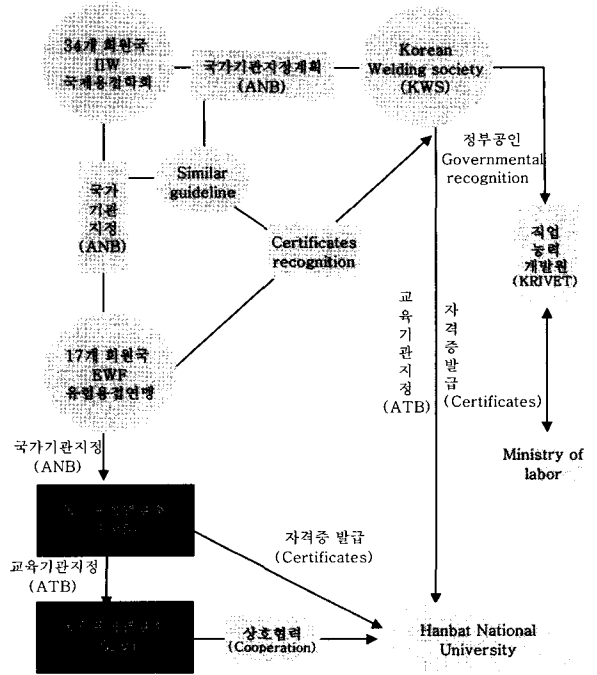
34개 회원국
IIW
국제용접학회

국가기관지정계획
(ANB)

Korean
Welding society
(KWS)

Similar
guideline

국가
기관
지정
(ANB)

Certificates
recognition

정부공인
Governmental
recognition

직업
능력
개발원
(KRIVET)

교
육
기
관
지
정
(ATB)

자
격
증
발
급
(Certificates)

17개 회원국
EWF
유럽용접연맹

Ministry of
labor

국가기관지정
(ANB)

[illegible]

자격증 발급
(Certificates)

교육기관지정
(ATB)

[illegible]

상호협력
(Cooperation)

Hanbat National
University